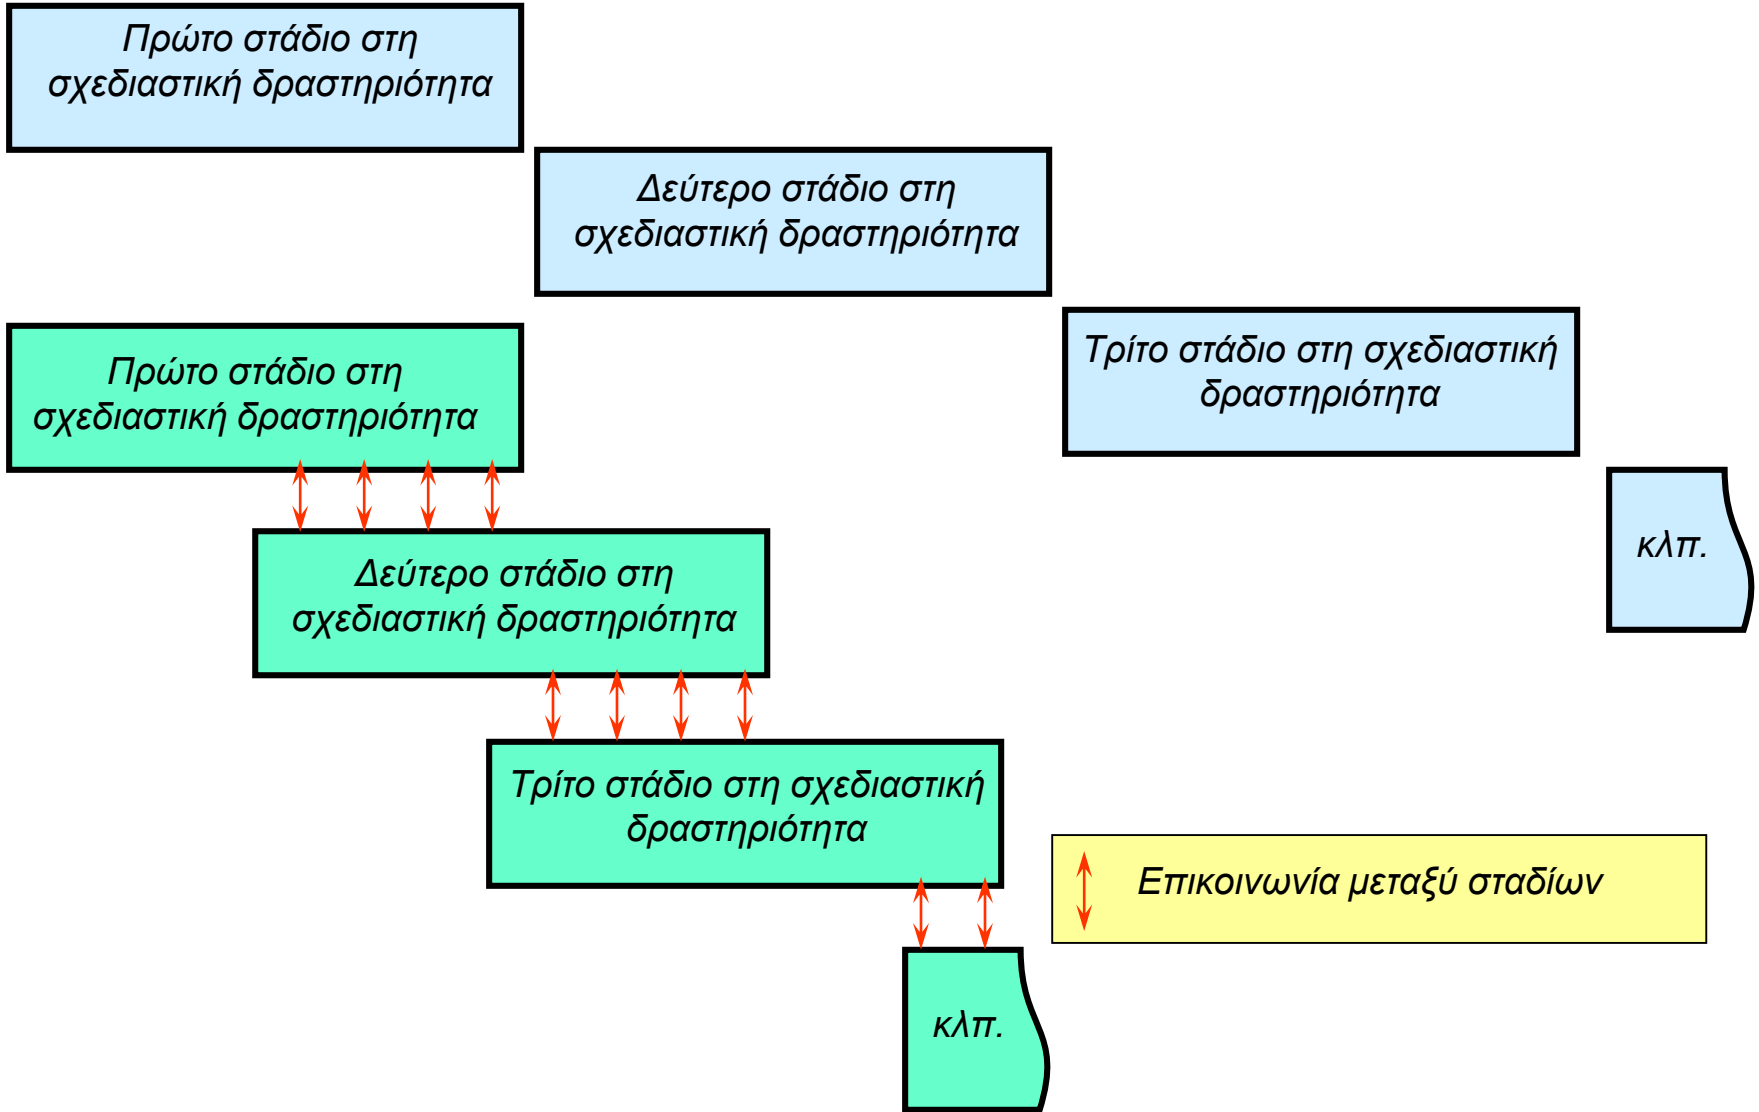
Πρώτο στάδιο στη σχεδιαστική δραστηριότητα

Δεύτερο στάδιο στη σχεδιαστική δραστηριότητα

Πρώτο στάδιο στη σχεδιαστική δραστηριότητα

Τρίτο στάδιο στη σχεδιαστική δραστηριότητα

κλπ.

Δεύτερο στάδιο στη σχεδιαστική δραστηριότητα

Τρίτο στάδιο στη σχεδιαστική δραστηριότητα

Επικοινωνία μεταξύ σταδίων

κλπ.